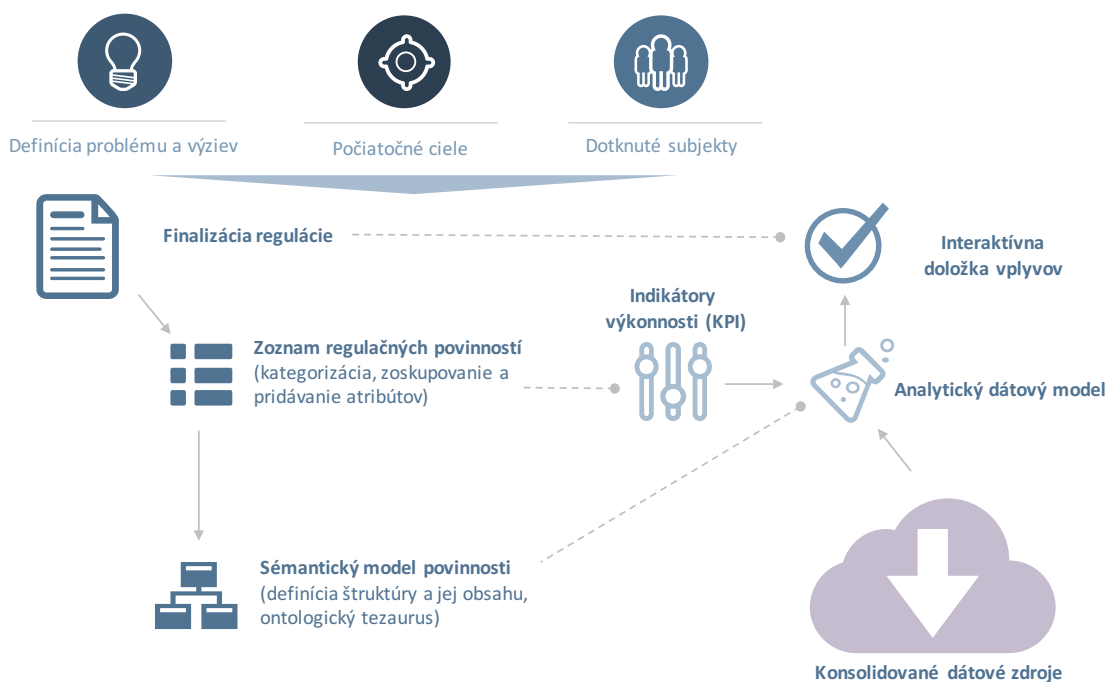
Definícia problému a výziev

Počiatočné ciele

Dotknuté subjekty

Finalizácia regulácie

Interaktívna doložka vplyvov

Indikátory výkonnosti (KPI)

Zoznam regulačných povinností (kategorizácia, zoskupovanie a pridávanie atribútov)

Analytický dátový model

Sémantický model povinnosti (definícia štruktúry a jej obsahu, ontologický tezaurus)

Konsolidované dátové zdroje